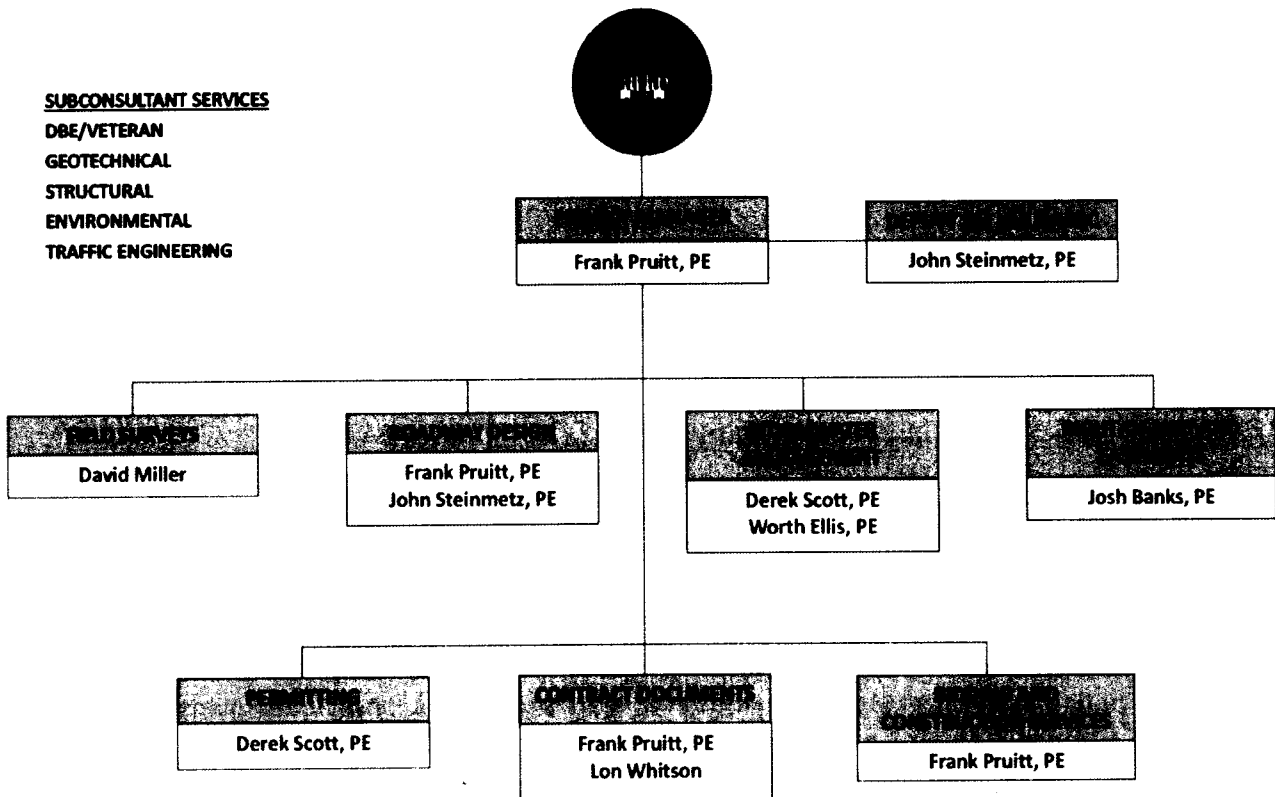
SUBCONSULTANT SERVICES
DBE/VETERAN
GEOTECHNICAL
STRUCTURAL
ENVIRONMENTAL
TRAFFIC ENGINEERING

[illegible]

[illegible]
Frank Pruitt, PE

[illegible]
John Steinmetz, PE

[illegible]
David Miller

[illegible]
Frank Pruitt, PE
John Steinmetz, PE

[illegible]
Derek Scott, PE
Worth Ellis, PE

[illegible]
Josh Banks, PE

PERMITTING
Derek Scott, PE

CONTRACT DOCUMENTS
Frank Pruitt, PE
Lon Whitson

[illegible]
Frank Pruitt, PE